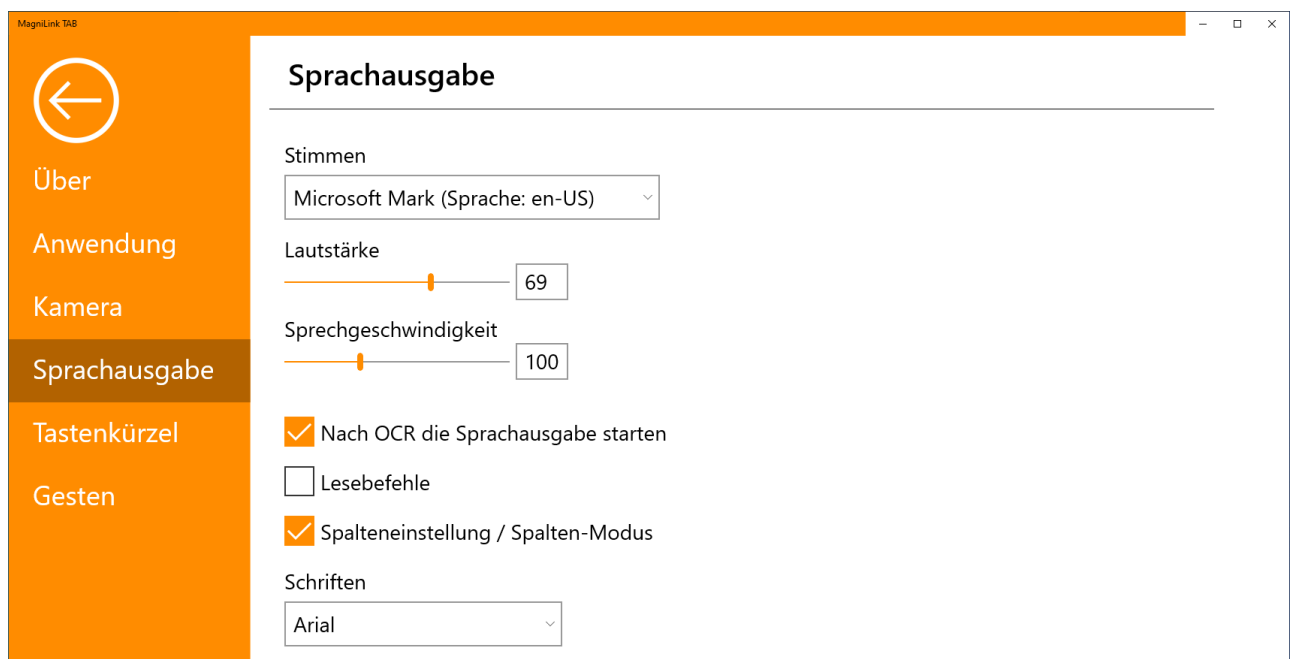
MagniLink TAB

Über

Anwendung

Kamera

Sprachausgabe

Tastenkürzel

Gesten

Sprachausgabe

Stimmen

Microsoft Mark (Sprache: en-US)

Lautstärke

69

Sprechgeschwindigkeit

100

Nach OCR die Sprachausgabe starten

Lesebefehle

Spalteneinstellung / Spalten-Modus

Schriften

Arial